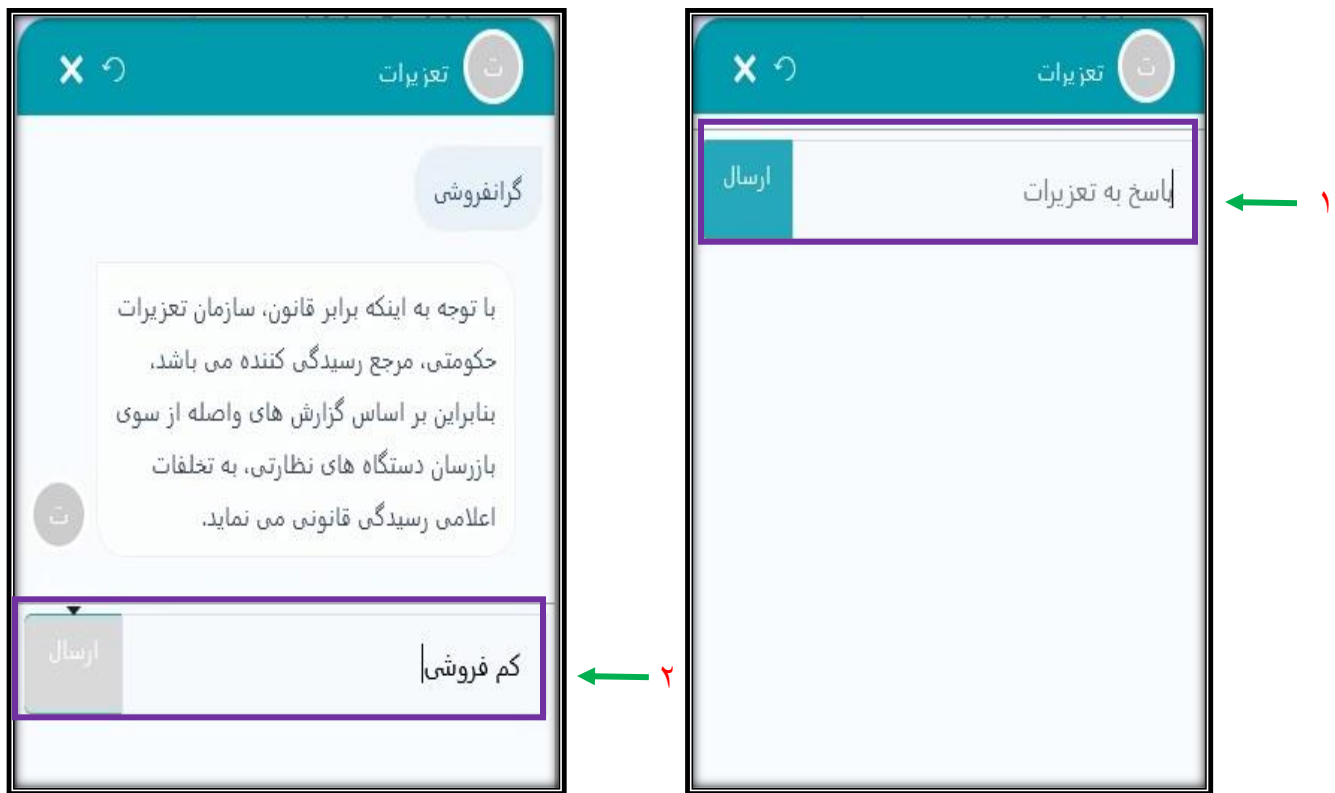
ت تعزیرات

پاسخ به تعزیرات
ارسال

۱

ت تعزیرات

گرانفروشی

با توجه به اینکه برابر قانون، سازمان تعزیرات حکومتی، مرجع رسیدگی کننده می باشد، بنابراین بر اساس گزارش های واصله از سوی بازرسان دستگاه های نظارتی، به تخلفات اعلامی رسیدگی قانونی می نماید.

ت

کم فروشی
ارسال

۲